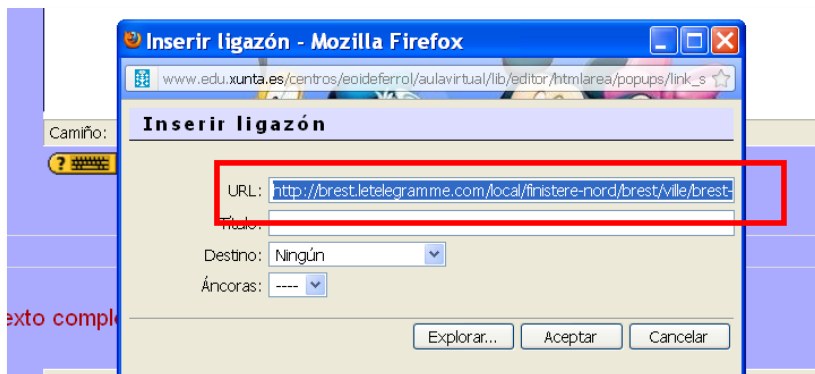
Inserir ligazón - Mozilla Firefox

www.edu.xunta.es/centros/eoideferrol/aulavirtual/lib/editor/htmlarea/popups/link_s

Camiño:

Inserir ligazón

URL: http://brest.letelegramme.com/local/finistere-nord/brest/ville/brest-

Título:

Destino: Ningún

Áncoras: ----

exto comple

Explorar... Aceptar Cancelar